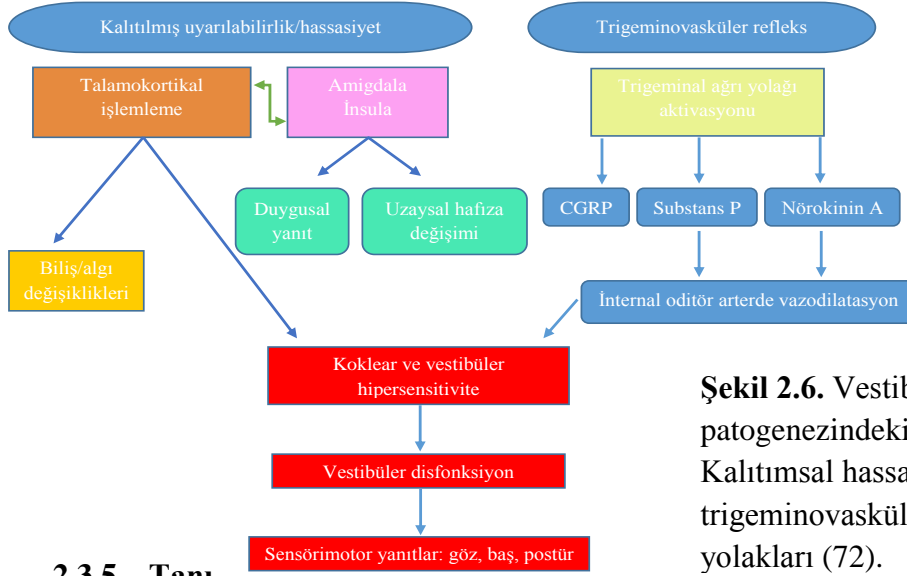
Kalıtılmış uyarılabilirlik/hassasiyet

Trigeminovasküler refleks

Talamokortikal işlemleme

Amigdala İnsula

Trigeminal ağrı yolağı aktivasyonu

Duygusal yanıt

Uzaysal hafıza değişimi

CGRP

Substans P

Nörokinin A

Biliş/algı değişiklikleri

İnternal oditör arterde vazodilatasyon

Koklear ve vestibüler hipersensitivite

Vestibüler disfonksiyon

Sensörimotor yanıtlar: göz, baş, postür

**Şekil 2.6.** Vestib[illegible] patogenezindeki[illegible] Kalıtımsal hassa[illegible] trigeminovaskül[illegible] yolakları (72).

**2.3.5. Tanı**